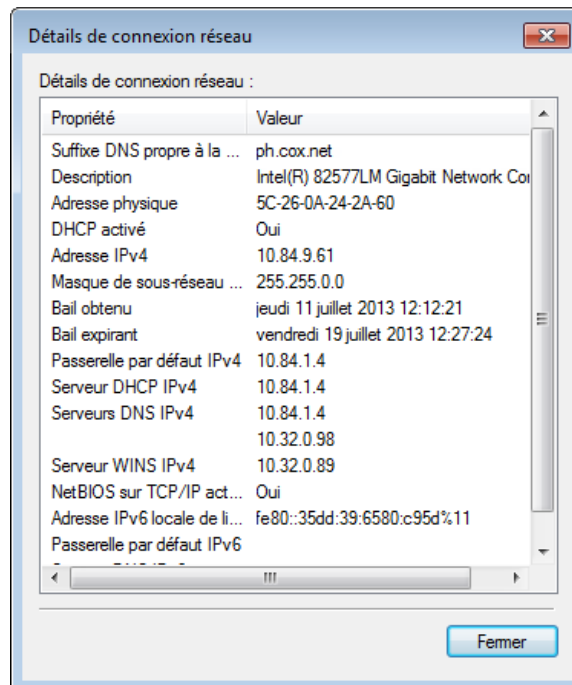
Détails de connexion réseau

Détails de connexion réseau :

| Propriété | Valeur |
|---|---|
| Suffixe DNS propre à la ... | ph.cox.net |
| Description | Intel(R) 82577LM Gigabit Network Co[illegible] |
| Adresse physique | 5C-26-0A-24-2A-60 |
| DHCP activé | Oui |
| Adresse IPv4 | 10.84.9.61 |
| Masque de sous-réseau ... | 255.255.0.0 |
| Bail obtenu | jeudi 11 juillet 2013 12:12:21 |
| Bail expirant | vendredi 19 juillet 2013 12:27:24 |
| Passerelle par défaut IPv4 | 10.84.1.4 |
| Serveur DHCP IPv4 | 10.84.1.4 |
| Serveurs DNS IPv4 | 10.84.1.4 |
| | 10.32.0.98 |
| Serveur WINS IPv4 | 10.32.0.89 |
| NetBIOS sur TCP/IP act... | Oui |
| Adresse IPv6 locale de li... | fe80::35dd:39:6580:c95d%11 |
| Passerelle par défaut IPv6 | |

Fermer